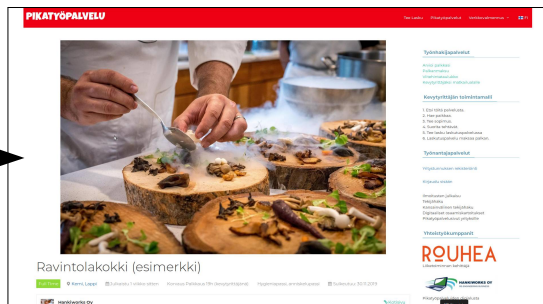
PIKATYÖPALVELU

Tee Laskut Pikatyöpalvelut Verkkovalmennus FI

Työnhakijapalvelut

Kevytyrittäjän toimintamalli

1. Etsi töitä palvelusta.
2. Hae paikkaa.
3. Tee sopimus.
4. Suorita tehtävät.
5. Tee lasku tehtäväpalvelussa.
6. Laskupalvelu maksaa palkan.

Työnantajapalvelut

Yhteistyökumppanit

ROUHEA

HANKIWORKS OY

Ravintolakokki (esimerkki)

Full Time Kemi, Lappi

Hankiworks Oy